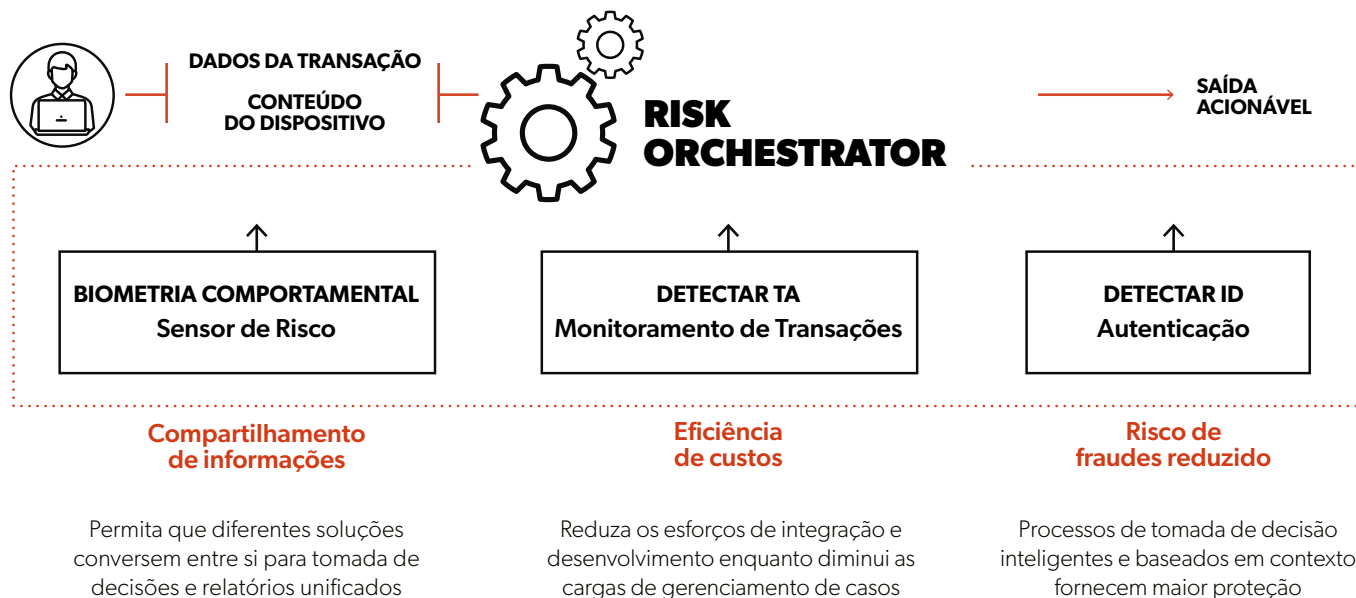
DADOS DA TRANSAÇÃO

CONTEÚDO DO DISPOSITIVO

RISK ORCHESTRATOR

SAÍDA ACIONÁVEL

BIOMETRIA COMPORTAMENTAL
Sensor de Risco

DETECTAR TA
Monitoramento de Transações

DETECTAR ID
Autenticação

Compartilhamento de informações

Permita que diferentes soluções conversem entre si para tomada de decisões e relatórios unificados

Eficiência de custos

Reduza os esforços de integração e desenvolvimento enquanto diminui as cargas de gerenciamento de casos

Risco de fraudes reduzido

Processos de tomada de decisão inteligentes e baseados em contexto fornecem maior proteção